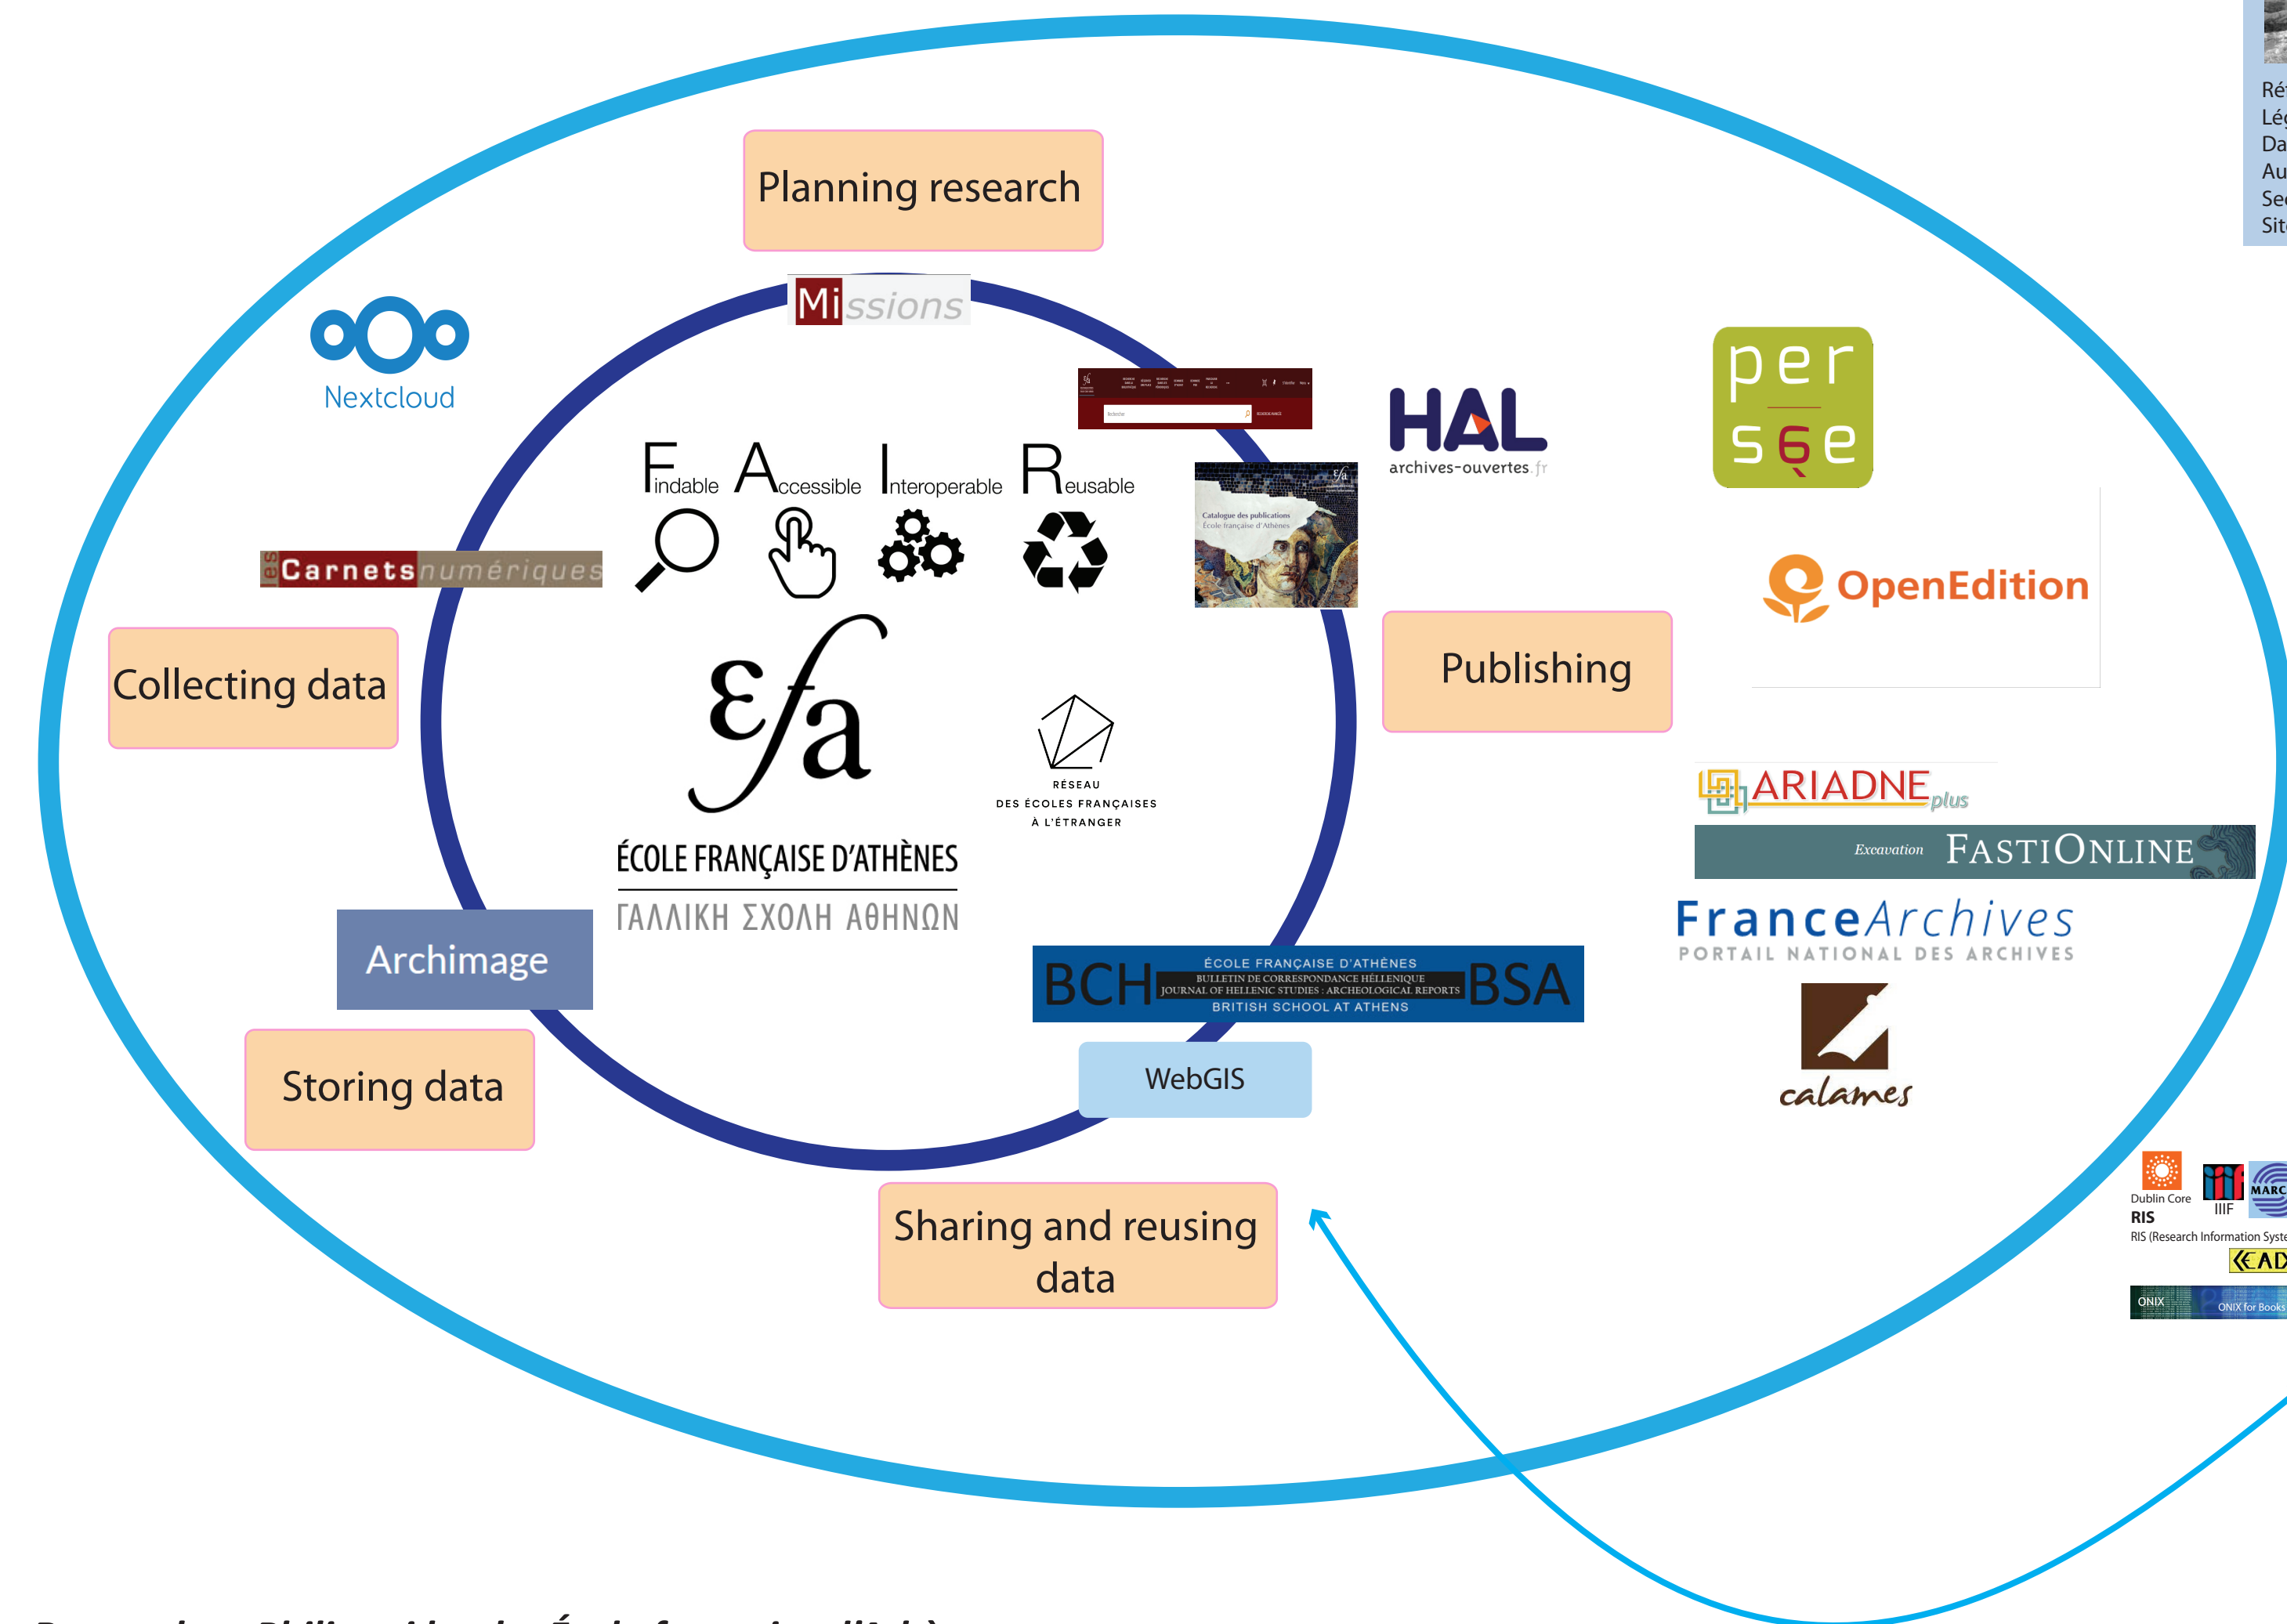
Ré
Lé
Da
Au
Se
Sit

Planning research

Missions

Nextcloud

HAL archives-ouvertes.fr

per sée

Findable Accessible Interoperable Reusable

Catalogue des publications École française d'Athènes

lesCarnetsnumériques

OpenEdition

Collecting data

Publishing

ɛ́fa

ÉCOLE FRANÇAISE D'ATHÈNES
ΓΑΛΛΙΚΗ ΣΧΟΛΗ ΑΘΗΝΩΝ

RÉSEAU DES ÉCOLES FRANÇAISES À L'ÉTRANGER

ARIADNEplus

Excavation FASTIONLINE

FranceArchives
PORTAIL NATIONAL DES ARCHIVES

Archimage

BCH ÉCOLE FRANÇAISE D'ATHÈNES BULLETIN DE CORRESPONDANCE HELLÉNIQUE JOURNAL OF HELLENIC STUDIES : ARCHEOLOGICAL REPORTS BRITISH SCHOOL AT ATHENS BSA

Storing data

WebGIS

calames

Sharing and reusing data

Dublin Core
IIIF
MARC
RIS
RIS (Research Information Syste
EAD
ONIX
ONIX for Books